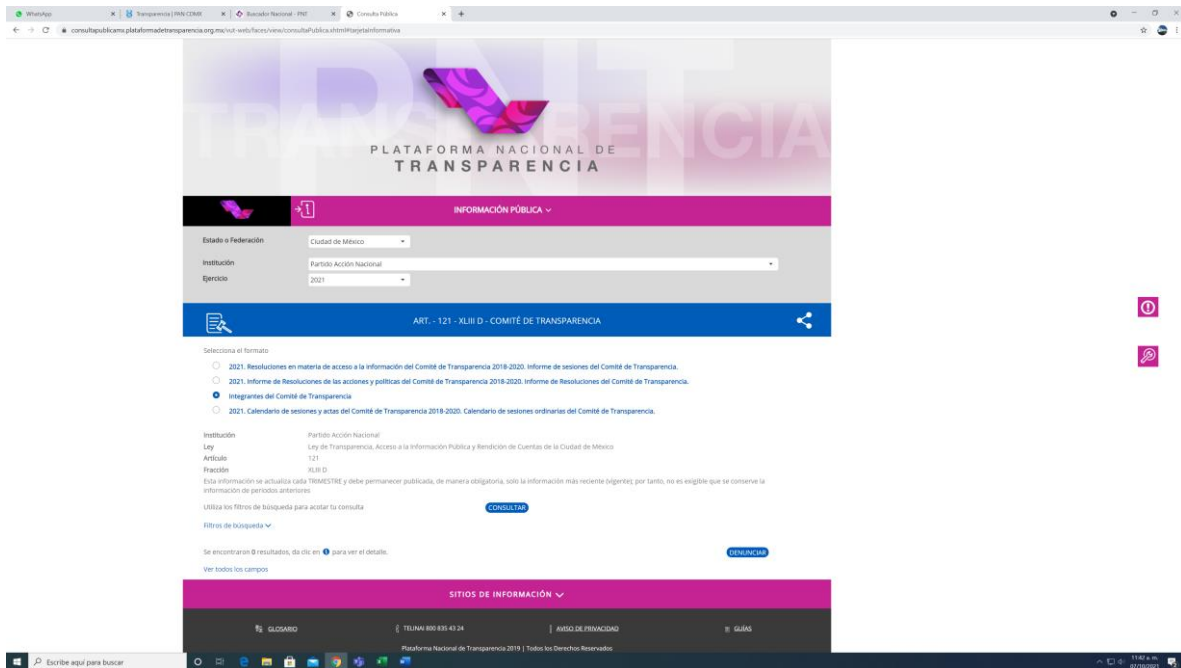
WhatsApp | Transparencia | PAN CDMX | Buscador Nacional - PNT | Consulta Pública

consultapublicamx.plataformadetransparencia.org.mx/vut-web/faces/view/consultaPublica.xhtml#tarjetaInformativa

PNT
TRANSPARENCIA

PLATAFORMA NACIONAL DE
TRANSPARENCIA

INFORMACIÓN PÚBLICA

Estado o Federación | Ciudad de México
Institución | Partido Acción Nacional
Ejercicio | 2021

ART. - 121 - XLIII D - COMITÉ DE TRANSPARENCIA

Selecciona el formato

2021. Resoluciones en materia de acceso a la información del Comité de Transparencia 2018-2020. Informe de sesiones del Comité de Transparencia.

2021. Informe de Resoluciones de las acciones y políticas del Comité de Transparencia 2018-2020. Informe de Resoluciones del Comité de Transparencia.

Integrantes del Comité de Transparencia

2021. Calendario de sesiones y actas del Comité de Transparencia 2018-2020. Calendario de sesiones ordinarias del Comité de Transparencia.

Institución | Partido Acción Nacional
Ley | Ley de Transparencia, Acceso a la Información Pública y Rendición de Cuentas de la Ciudad de México
Artículo | 121
Fracción | XLIII D

Esta información se actualiza cada TRIMESTRE y debe permanecer publicada, de manera obligatoria, solo la información más reciente (vigente); por tanto, no es exigible que se conserve la información de periodos anteriores

Utiliza los filtros de búsqueda para acotar tu consulta

CONSULTAR

Filtros de búsqueda

Se encontraron 8 resultados, da clic en para ver el detalle.

DENUNCIAR

Ver todos los campos

SITIOS DE INFORMACIÓN

GLOSARIO | TELINAI 800 835 43 24 | AVISO DE PRIVACIDAD | GUÍAS

Plataforma Nacional de Transparencia 2019 | Todos los Derechos Reservados

Escribe aquí para buscar

11:42 a. m.
07/10/2021